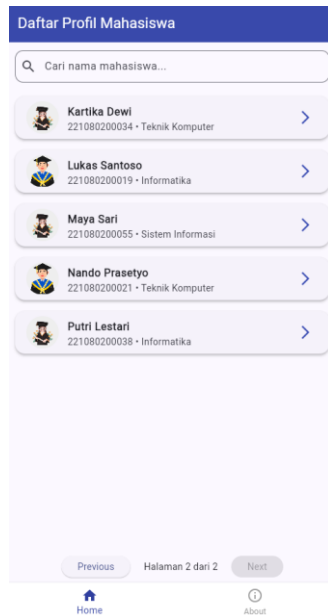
Daftar Profil Mahasiswa

Cari nama mahasiswa...

Kartika Dewi
221080200034 • Teknik Komputer

Lukas Santoso
221080200019 • Informatika

Maya Sari
221080200055 • Sistem Informasi

Nando Prasetyo
221080200021 • Teknik Komputer

Putri Lestari
221080200038 • Informatika

Previous
Halaman 2 dari 2
Next

Home
About